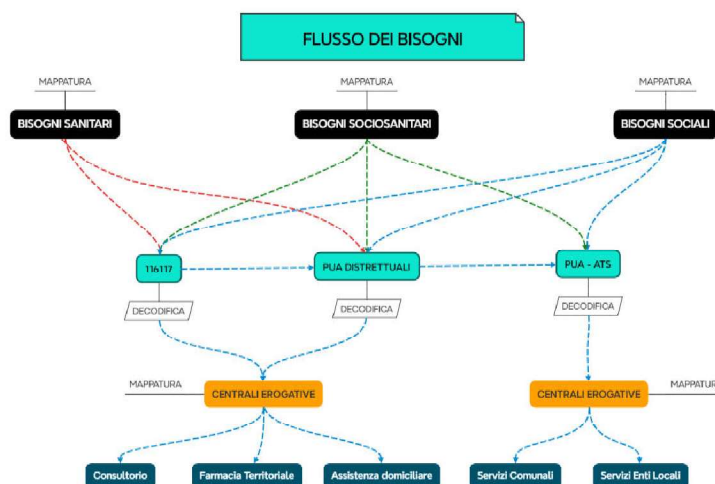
FLUSSO DEI BISOGNI

MAPPATURA

BISOGNI SANITARI

MAPPATURA

BISOGNI SOCIOSANITARI

MAPPATURA

BISOGNI SOCIALI

116117

PUA DISTRETTUALI

PUA - ATS

DECODIFICA

DECODIFICA

DECODIFICA

MAPPATURA

CENTRALI EROGATIVE

CENTRALI EROGATIVE

MAPPATURA

Consultorio

Farmacia Territoriale

Assistenza domiciliare

Servizi Comunali

Servizi Enti Locali